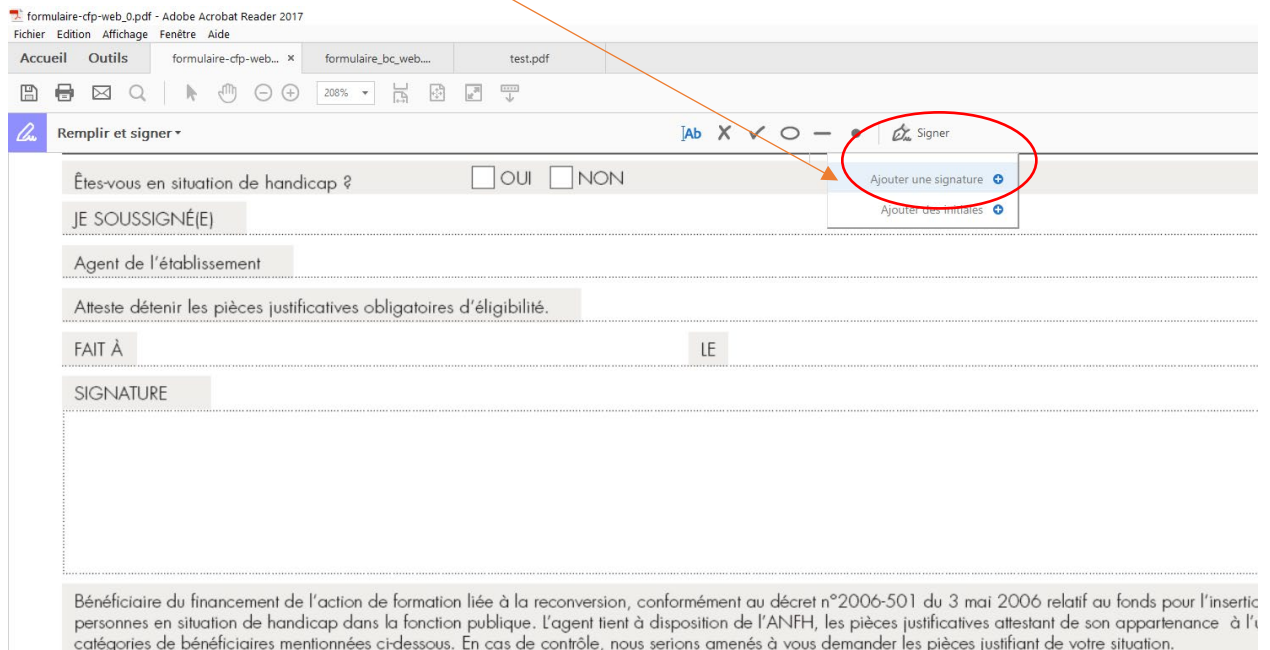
formulaire-cfp-web_0.pdf - Adobe Acrobat Reader 2017
Fichier Edition Affichage Fenêtre Aide
Accueil Outils formulaire-cfp-web... × formulaire_bc_web... test.pdf
208%
Remplir et signer
Ab Signer
Ajouter une signature
Ajouter des initiales

Êtes-vous en situation de handicap ? OUI NON

JE SOUSSIGNÉ(E)

Agent de l'établissement

Atteste détenir les pièces justificatives obligatoires d'éligibilité.

FAIT À LE

SIGNATURE

Bénéficiaire du financement de l'action de formation liée à la reconversion, conformément au décret n°2006-501 du 3 mai 2006 relatif au fonds pour l'insertio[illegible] personnes en situation de handicap dans la fonction publique. L'agent tient à disposition de l'ANFH, les pièces justificatives attestant de son appartenance à l'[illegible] catégories de bénéficiaires mentionnées ci-dessous. En cas de contrôle, nous serions amenés à vous demander les pièces justifiant de votre situation.